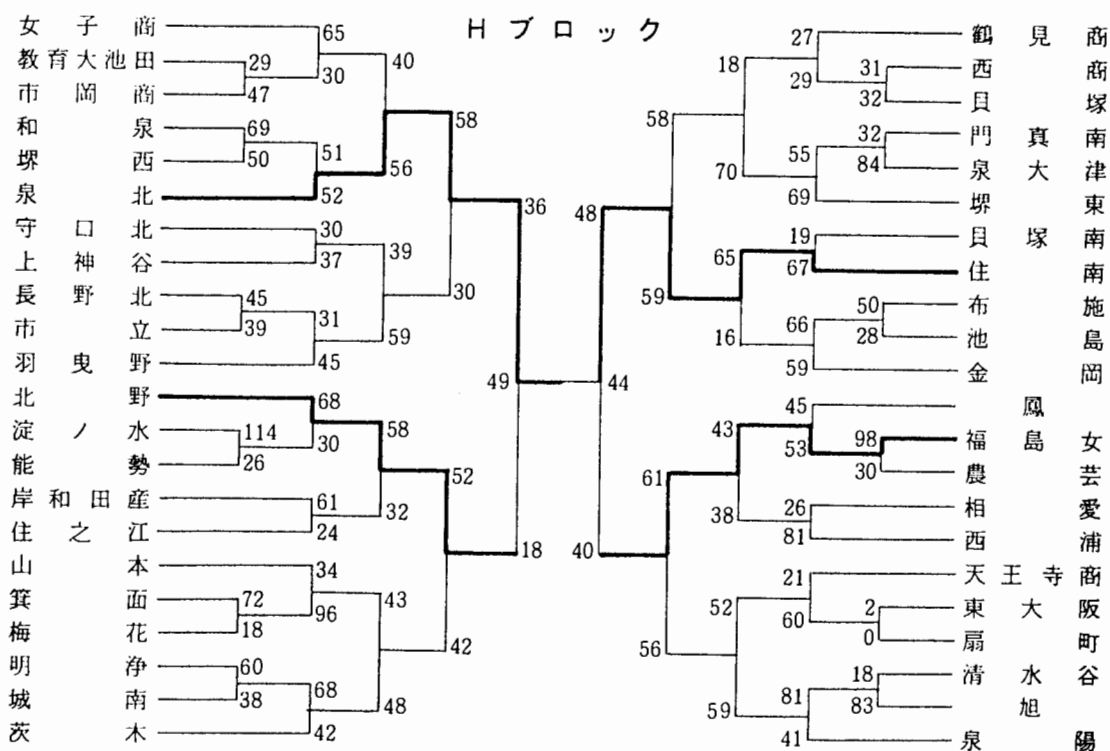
Hブロック

女子商
教育大池田
市岡商
和泉
堺西
泉北
守口北
上神谷
長野北
市立
羽曳野
北野
淀ノ水
能勢
岸和田産
住之江
山本
箕面
梅花
明浄
城南
茨木

65 40 29 30 47 69 50 51 58 52 56 30 37 39 45 39 31 30 59 45 36 68 114 30 26 58 61 24 32 52 34 72 96 18 43 60 38 68 48 42 42 49 18

鶴見商
西商
貝塚
門真南
泉大津
堺東
貝塚南
住南
布施
池島
金岡
鳳
福島女
農芸
相愛
西浦
天王寺商
東大阪
扇町
清水谷
旭
泉陽

27 18 29 31 32 58 32 55 84 70 69 48 19 65 67 59 50 66 28 16 59 44 45 43 98 53 30 61 26 38 81 40 21 52 2 60 0 56 18 81 83 59 41